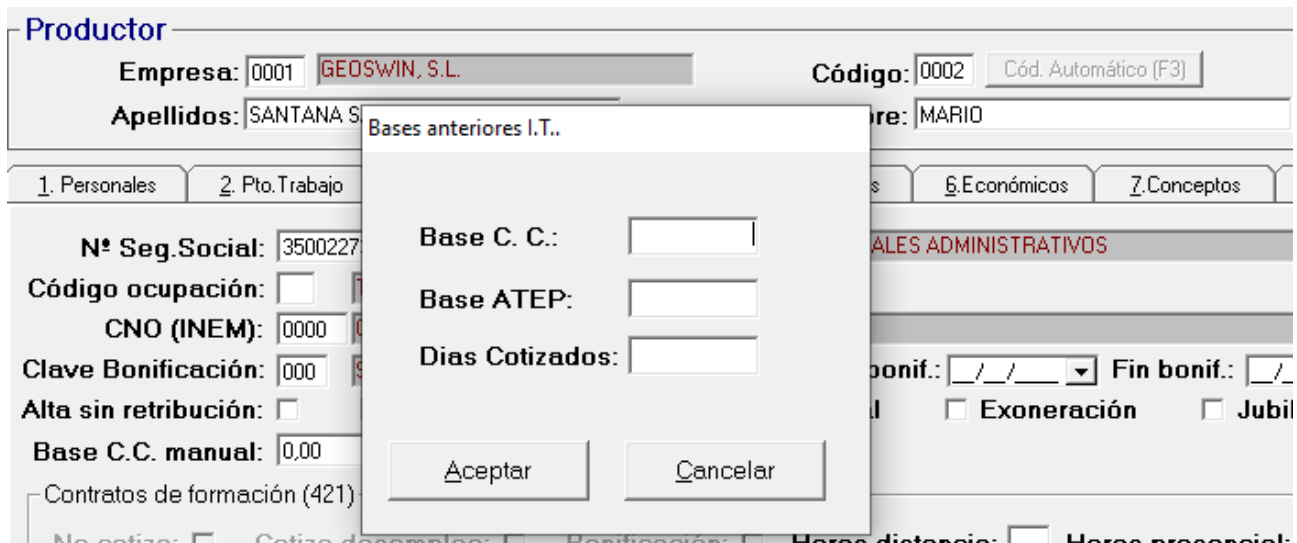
Productor

Empresa: 0001 GEOSWIN, S.L.

Código: 0002 Cód. Automático (F3)

Apellidos: SANTANA S

bre: MARIO

1. Personales 2. Pto.Trabajo s 6.Económicos 7.Conceptos

Nº Seg.Social: 3500227

ALES ADMINISTRATIVOS

Código ocupación:

CNO (INEM): 0000

Clave Bonificación: 000

bonif.: \_/\_/\_\_\_ Fin bonif.: \_/

Alta sin retribución:

l Exoneración Jubil

Base C.C. manual: 0,00

Contratos de formación (421)

No cotiza: Cotiza desempleo: Bonificación: Horas distancia: Horas presencial:

Bases anteriores I.T..

Base C. C.:

Base ATEP:

Dias Cotizados:

Aceptar

Cancelar